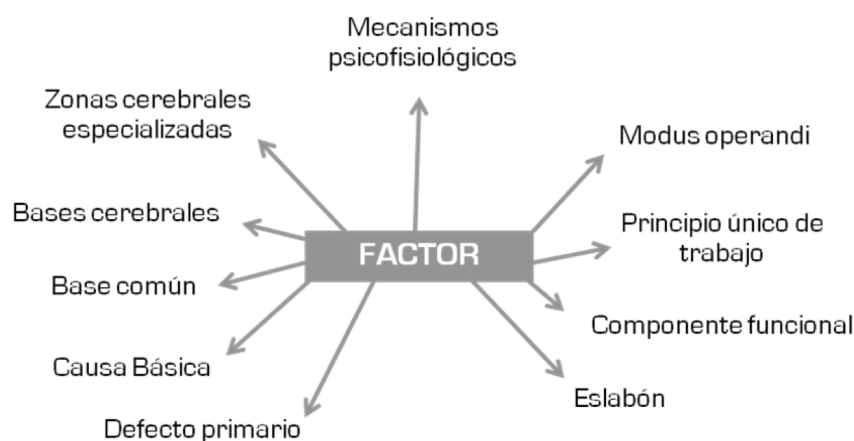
Mecanismos psicofisiológicos

Zonas cerebrales especializadas

Modus operandi

Bases cerebrales

FACTOR

Principio único de trabajo

Base común

Componente funcional

Causa Básica

Eslabón

Defecto primario